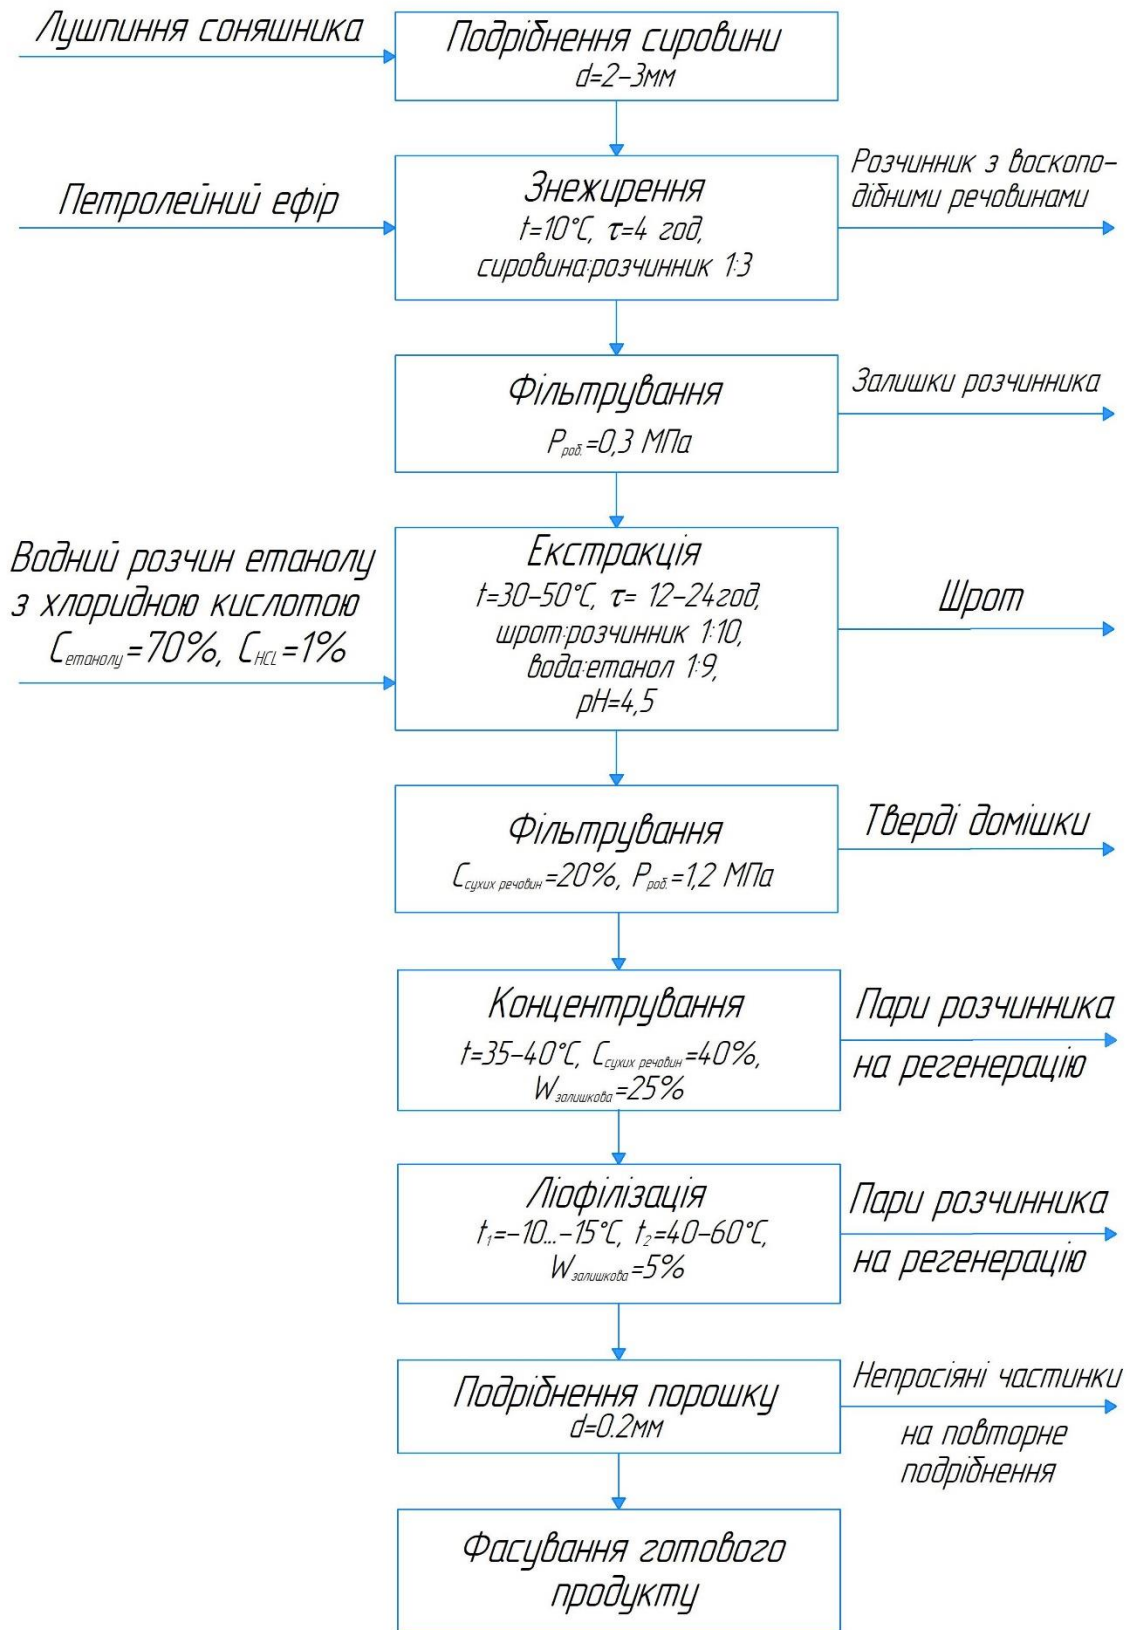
Лушпиння соняшника

Подрібнення сировини
d=2–3мм

Петролейний ефір

Знежирення
t=10°C, $\tau$=4 год,
сировина:розчинник 1:3

Розчинник з воскоподібними речовинами

Фільтрування
$P_{роб.}$=0,3 МПа

Залишки розчинника

Водний розчин етанолу з хлоридною кислотою $C_{етанолу}$=70%, $C_{HCL}$=1%

Екстракція
t=30–50°C, $\tau$= 12–24год,
шрот:розчинник 1:10,
вода:етанол 1:9,
pH=4,5

Шрот

Фільтрування
$C_{сухих\ речовин}$=20%, $P_{роб.}$=1,2 МПа

Тверді домішки

Концентрування
t=35–40°C, $C_{сухих\ речовин}$=40%,
$W_{залишкова}$=25%

Пари розчинника на регенерацію

Ліофілізація
$t_1$=–10...–15°C, $t_2$=40–60°C,
$W_{залишкова}$=5%

Пари розчинника на регенерацію

Подрібнення порошку
d=0.2мм

Непросіяні частинки на повторне подрібнення

Фасування готового продукту